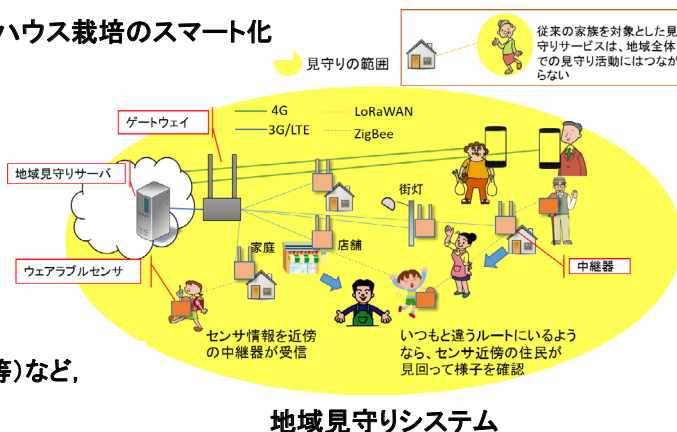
ハウス栽培のスマート化

見守りの範囲

従来の家族を対象とした見守りサービスは、地域全体での見守り活動にはつながらない

ゲートウェイ

4G
3G/LTE
LoRaWAN
ZigBee

地域見守りサーバ

街灯

家庭

店舗

ウェアラブルセンサ

中継器

センサ情報を近傍の中継器が受信

いつもと違うルートにいるようなら、センサ近傍の住民が見回って様子を確認

等)など,

地域見守りシステム